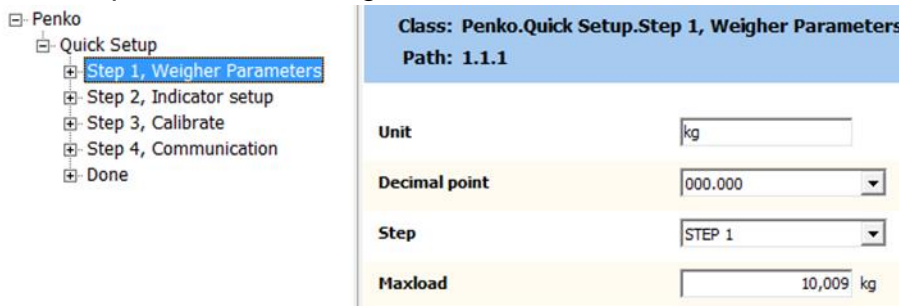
Penko
Quick Setup
Step 1, Weigher Parameters
Step 2, Indicator setup
Step 3, Calibrate
Step 4, Communication
Done

Class: Penko.Quick Setup.Step 1, Weigher Parameters
Path: 1.1.1

| | |
|---|---|
| Unit | kg |
| Decimal point | 000.000 |
| Step | STEP 1 |
| Maxload | 10,009 kg |